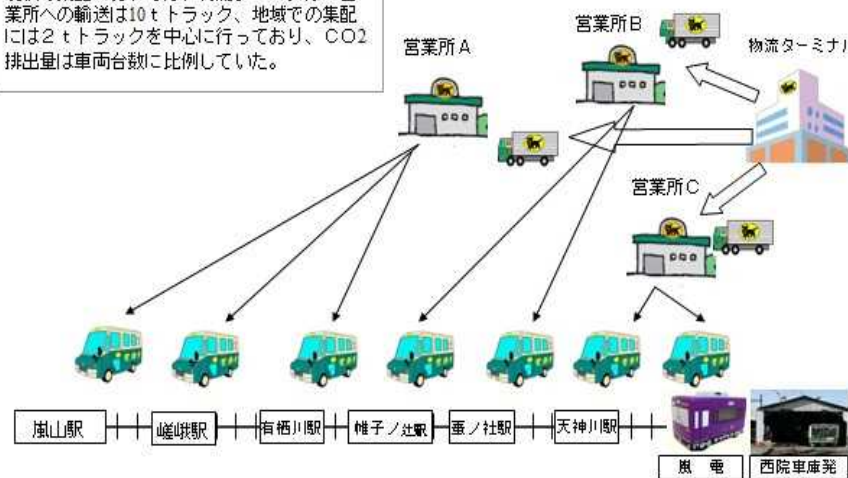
業所への輸送は10ｔトラック、地域での集配には2ｔトラックを中心に行っており、CO2排出量は車両台数に比例していた。

営業所Ｂ

物流ターミナ

営業所Ａ

営業所Ｃ

嵐山駅

嵯峨駅

有栖川駅

帷子ノ辻駅

蚕ノ社駅

天神川駅

嵐　電

西院車庫発